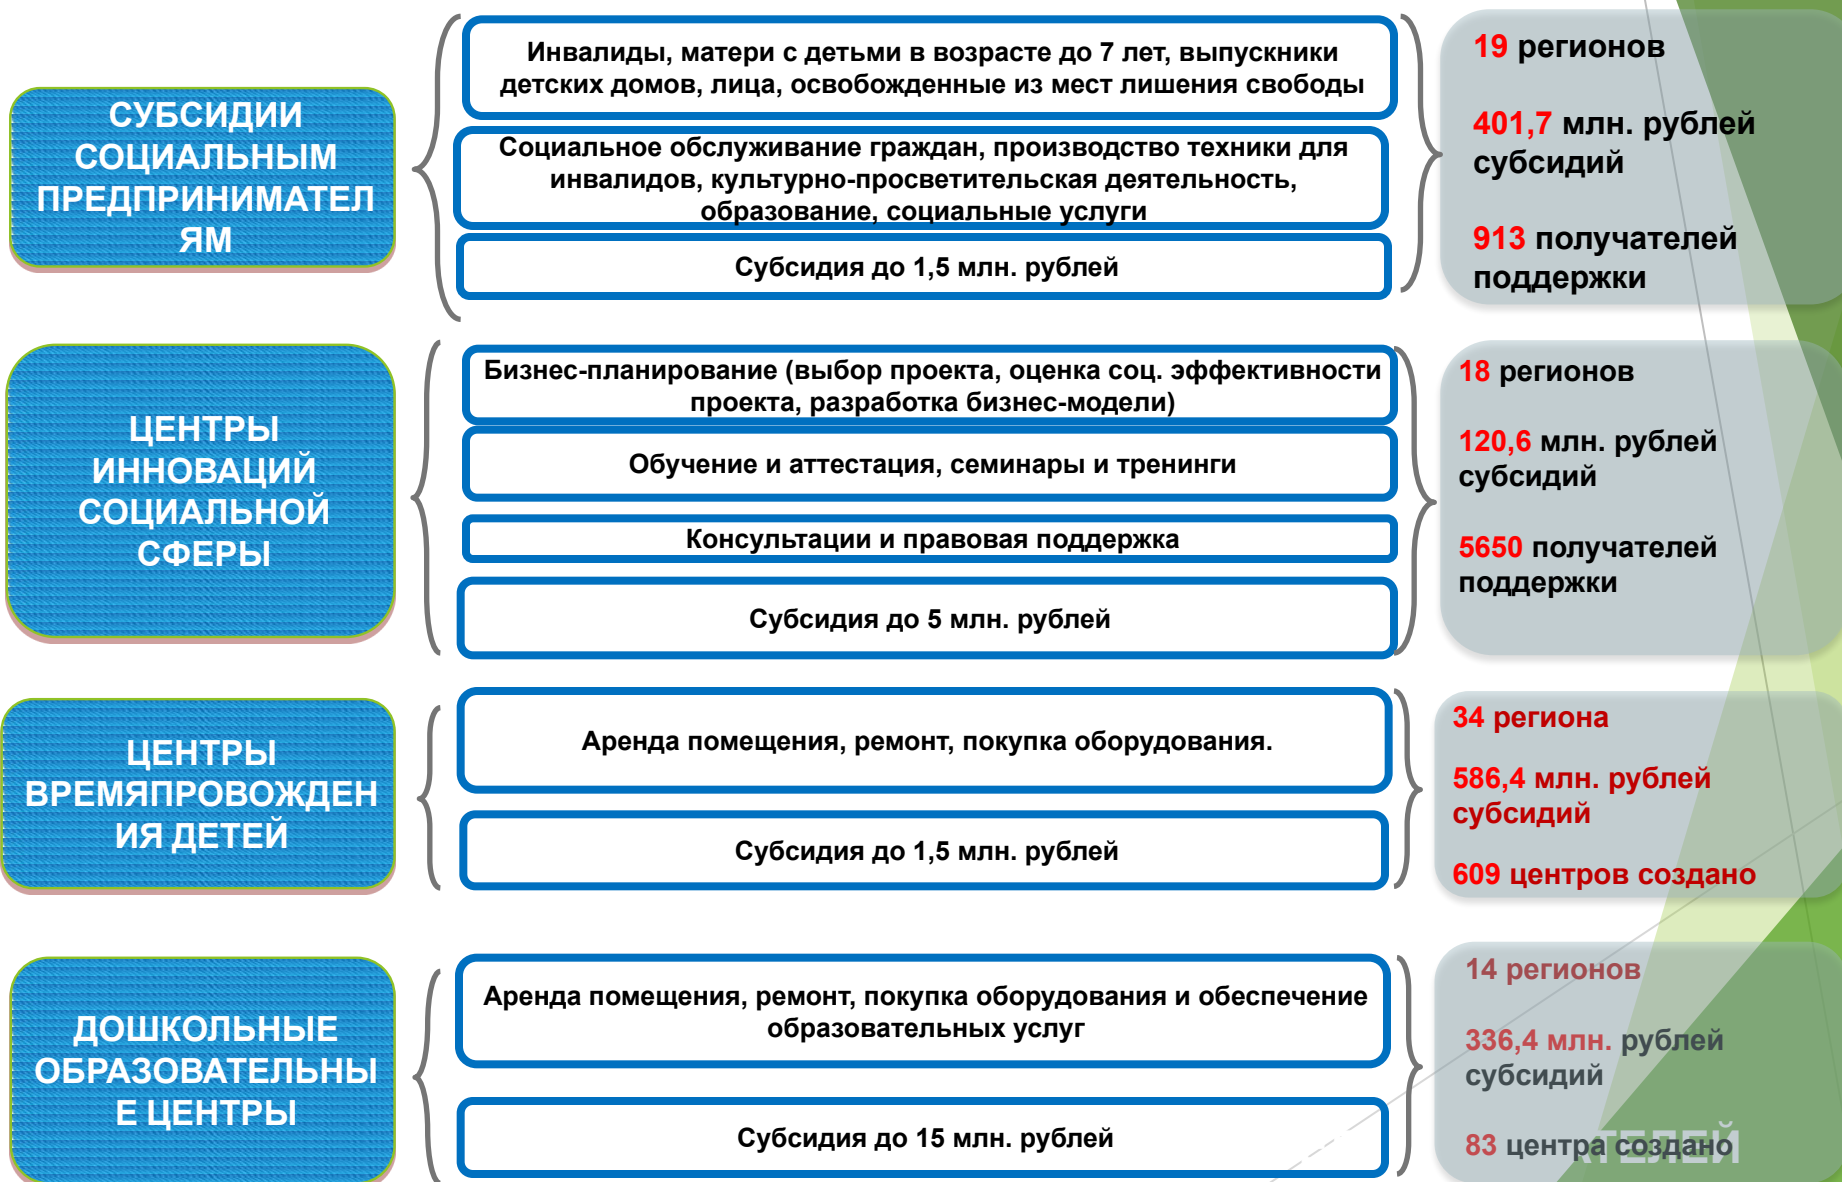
СУБСИДИИ СОЦИАЛЬНЫМ ПРЕДПРИНИМАТЕЛЯМ

Инвалиды, матери с детьми в возрасте до 7 лет, выпускники детских домов, лица, освобожденные из мест лишения свободы

Социальное обслуживание граждан, производство техники для инвалидов, культурно-просветительская деятельность, образование, социальные услуги

Субсидия до 1,5 млн. рублей

19 регионов

401,7 млн. рублей субсидий

913 получателей поддержки

ЦЕНТРЫ ИННОВАЦИЙ СОЦИАЛЬНОЙ СФЕРЫ

Бизнес-планирование (выбор проекта, оценка соц. эффективности проекта, разработка бизнес-модели)

Обучение и аттестация, семинары и тренинги

Консультации и правовая поддержка

Субсидия до 5 млн. рублей

18 регионов

120,6 млн. рублей субсидий

5650 получателей поддержки

ЦЕНТРЫ ВРЕМЯПРОВОЖДЕНИЯ ДЕТЕЙ

Аренда помещения, ремонт, покупка оборудования.

Субсидия до 1,5 млн. рублей

34 региона

586,4 млн. рублей субсидий

609 центров создано

ДОШКОЛЬНЫЕ ОБРАЗОВАТЕЛЬНЫЕ ЦЕНТРЫ

Аренда помещения, ремонт, покупка оборудования и обеспечение образовательных услуг

Субсидия до 15 млн. рублей

14 регионов

336,4 млн. рублей субсидий

83 центра создано